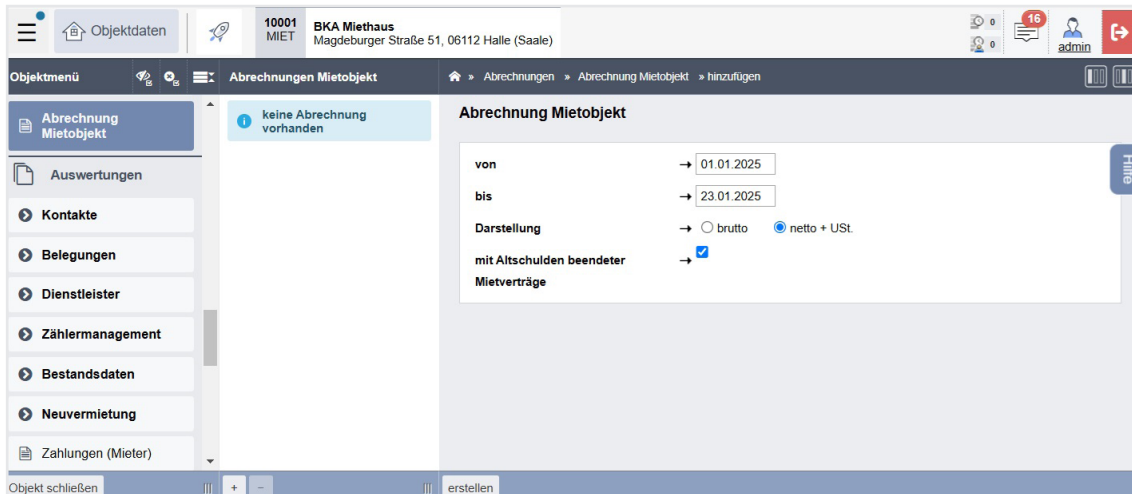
Objektdaten

10001 MIET
BKA Miethaus
Magdeburger Straße 51, 06112 Halle (Saale)

0
0
16
admin

Objektmenü
Abrechnungen Mietobjekt
» Abrechnungen » Abrechnung Mietobjekt » hinzufügen

Abrechnung Mietobjekt
Auswertungen
Kontakte
Belegungen
Dienstleister
Zählermanagement
Bestandsdaten
Neuvermietung
Zahlungen (Mieter)

keine Abrechnung vorhanden

Abrechnung Mietobjekt

von → 01.01.2025
bis → 23.01.2025
Darstellung → brutto netto + USt.
mit Altschulden beendeter Mietverträge →

Hilfe

Objekt schließen
+
-
erstellen